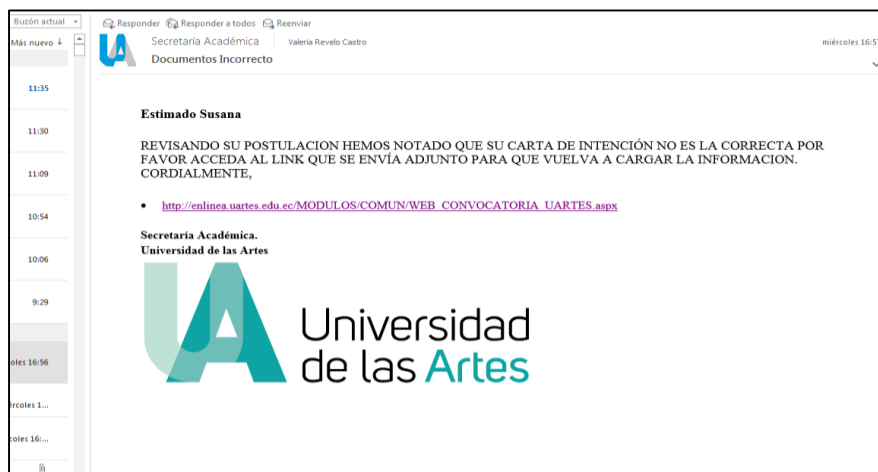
Buzón actual
Más nuevo ↓

11:35
11:30
11:09
10:54
10:06
9:29
coles 16:56
ércoles 1...
coles 16:...

Responder  Responder a todos  Reenviar

Secretaría Académica  Valeria Revelo Castro  miércoles 16:5
Documentos Incorrecto

Estimado Susana

REVISANDO SU POSTULACION HEMOS NOTADO QUE SU CARTA DE INTENCIÓN NO ES LA CORRECTA POR FAVOR ACCEDA AL LINK QUE SE ENVÍA ADJUNTO PARA QUE VUELVA A CARGAR LA INFORMACION. CORDIALMENTE,

• http://enlinea.uartes.edu.ec/MODULOS/COMUN/WEB_CONVOCATORIA_UARTES.aspx

Secretaría Académica.
Universidad de las Artes

Universidad de las Artes